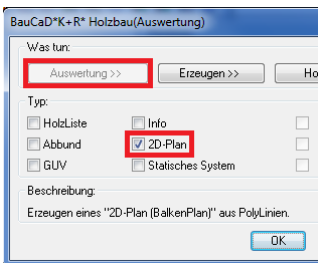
BauCaD*K+R* Holzbau(Auswertung)

Was tun:

Auswertung >>
Erzeugen >>
Ho

Typ:

HolzListe
Info
Abbund
2D-Plan
GUV
Statisches System

Beschreibung:

Erzeugen eines "2D-Plan (BalkenPlan)" aus PolyLinien.

OK